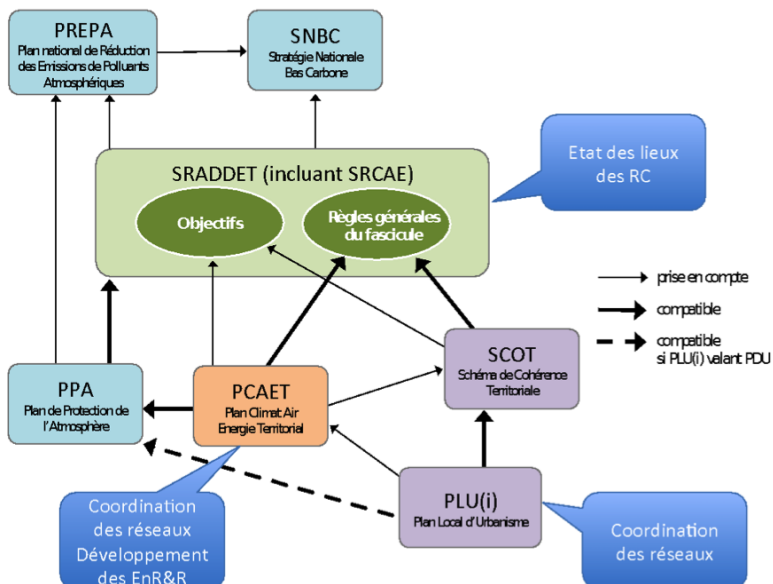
PREPA
Plan national de Réduction des Emissions de Polluants Atmosphériques

SNBC
Stratégie Nationale Bas Carbone

Etat des lieux des RC

SRADDET (incluant SRCAE)

Objectifs

Règles générales du fascicule

prise en compte

compatible

compatible si PLU(i) valant PDU

PPA
Plan de Protection de l'Atmosphère

PCAET
Plan Climat Air Energie Territorial

SCOT
Schéma de Cohérence Territoriale

PLU(i)
Plan Local d'Urbanisme

Coordination des réseaux Développement des EnR&R

Coordination des réseaux